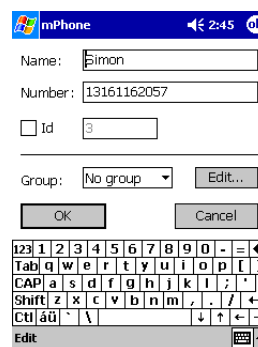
mPhone 2:45 ok

Name: Simon

Number: 13161162057

Id 3

Group: No group Edit...

OK Cancel

123 1 2 3 4 5 6 7 8 9 0 - =
Tab q w e r t y u i o p [ ]
CAP a s d f g h j k l ; '
Shift z x c v b n m , . /
Ctl áü ` \

Edit